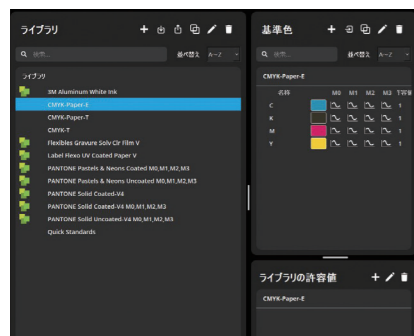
ライブラリ

検索...
並べ替え
A-Z

ライブラリ

3M Aluminum White Ink
CMYK-Paper-E
CMYK-Paper-T
CMYK-T
Flexibles Gravure Solv Clr Film V
Label Flexo UV Coated Paper V
PANTONE Pastels & Neons Coated M0,M1,M2,M3
PANTONE Pastels & Neons Uncoated M0,M1,M2,M3
PANTONE Solid Coated-V4
PANTONE Solid Coated-V4 M0,M1,M2,M3
PANTONE Solid Uncoated-V4 M0,M1,M2,M3
Quick Standards

基準色

検索...
並べ替え
A-Z

CMYK-Paper-E

| 名称 | | M0 | M1 | M2 | M3 | 下弾 |
|---|---|---|---|---|---|---|
| C | | | | | | 1 |
| K | | | | | | 1 |
| M | | | | | | 1 |
| Y | | | | | | 1 |

ライブラリの許容値

CMYK-Paper-E